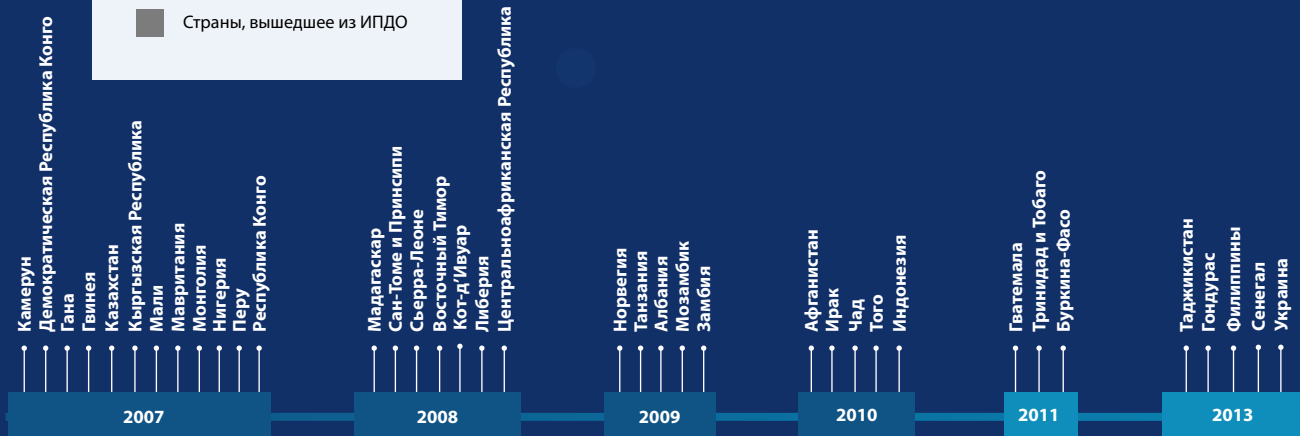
Страны, вышедшее из ИПДО

Камерун
Демократическая Республика Конго
Гана
Гвинея
Казахстан
Кыргызская Республика
Мали
Мавритания
Монголия
Нигерия
Перу
Республика Конго

2007

Мадагаскар
Сан-Томе и Принсипи
Сьерра-Леоне
Восточный Тимор
Кот-д'Ивуар
Либерия
Центральноафриканская Республика

2008

Норвегия
Танзания
Албания
Мозамбик
Замбия

2009

Афганистан
Ирак
Чад
Того
Индонезия

2010

Гватемала
Тринидад и Тобаго
Буркина-Фасо

2011

Таджикистан
Гондурас
Филиппины
Сенегал
Украина

2013